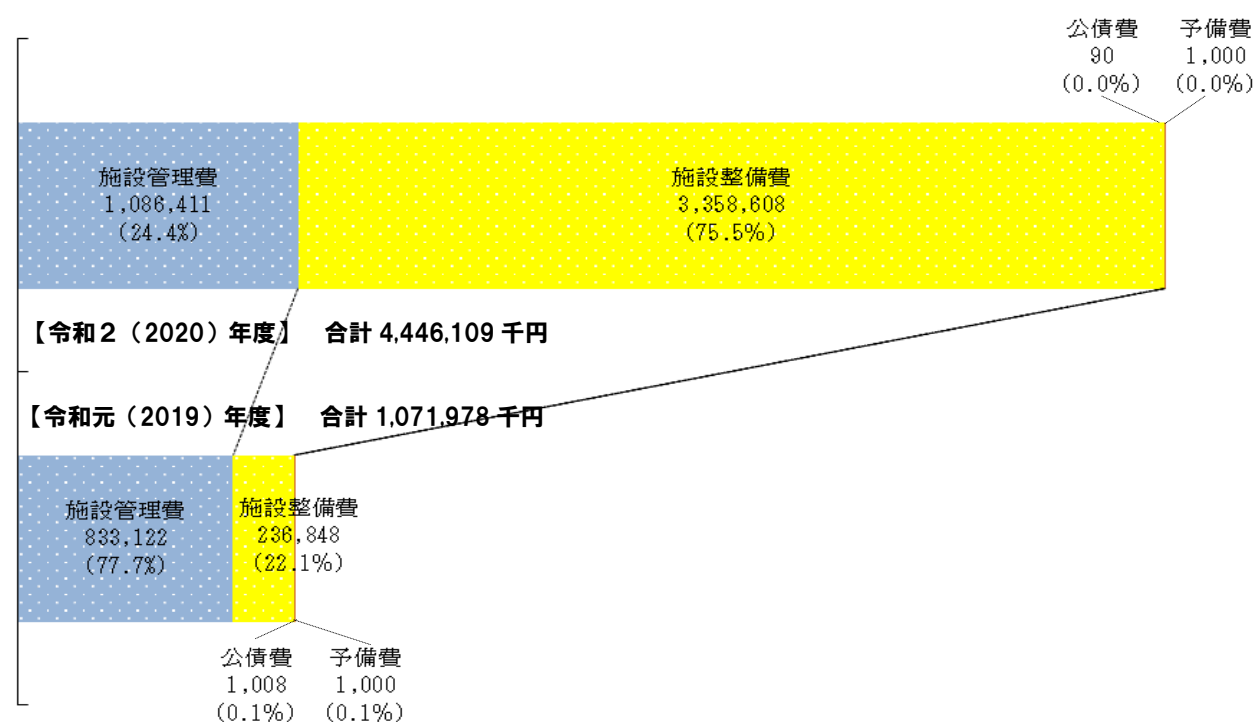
公債費
90
(0.0%)

予備費
1,000
(0.0%)

施設管理費
1,086,411
(24.4%)

施設整備費
3,358,608
(75.5%)

【令和２（2020）年度】　合計 4,446,109 千円

【令和元（2019）年度】　合計 1,071,978 千円

施設管理費
833,122
(77.7%)

施設整備費
236,848
(22.1%)

公債費
1,008
(0.1%)

予備費
1,000
(0.1%)